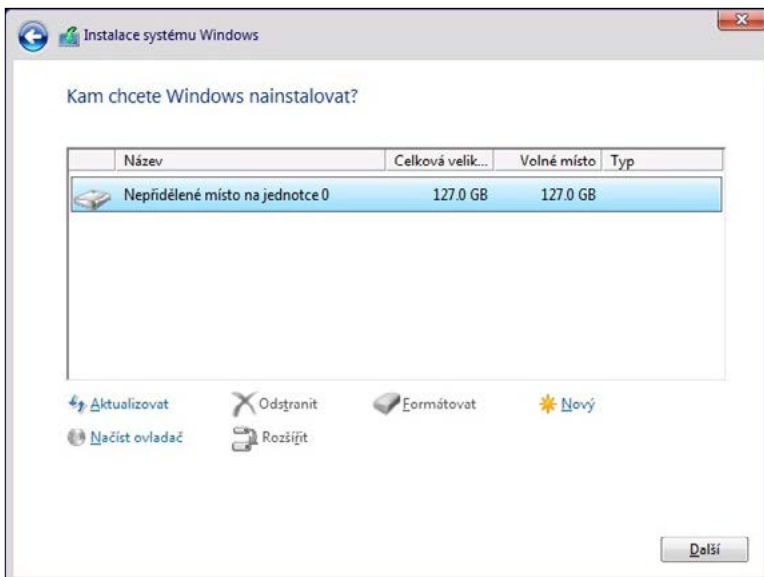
Instalace systému Windows

Kam chcete Windows nainstalovat?

| Název | Celková velik... | Volné místo | Typ |
|---|---|---|---|
| Nepřidělené místo na jednotce 0 | 127.0 GB | 127.0 GB | |

Aktualizovat
Odstranit
Formátovat
Nový
Načíst ovladač
Rozšířit

Další